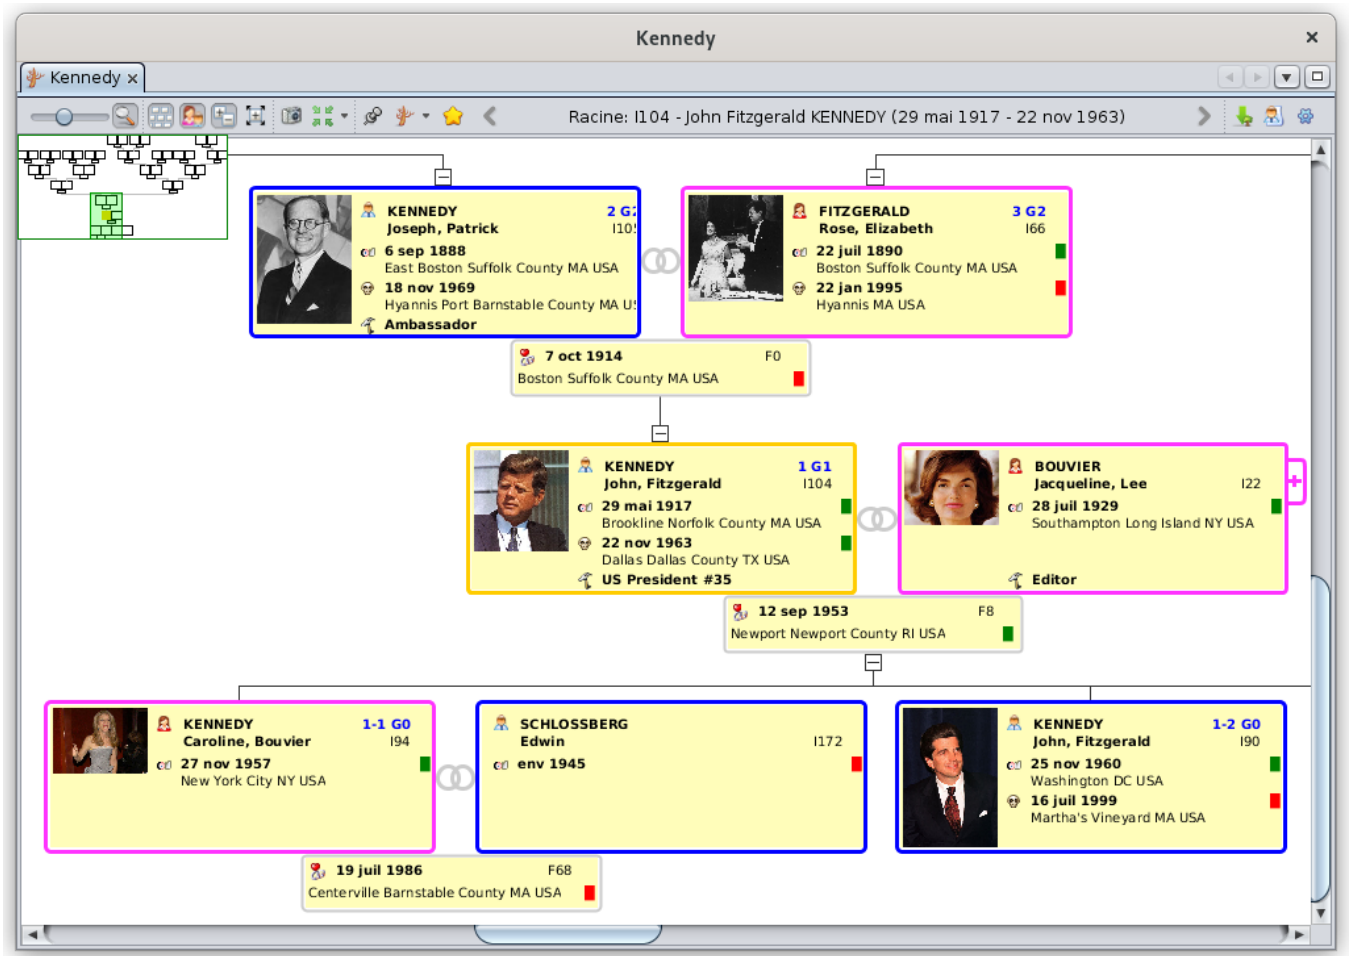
Kennedy

Kennedy ×

Racine: I104 - John Fitzgerald KENNEDY (29 mai 1917 - 22 nov 1963)

KENNEDY
Joseph, Patrick
2 G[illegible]
I10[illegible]
6 sep 1888
East Boston Suffolk County MA USA
18 nov 1969
Hyannis Port Barnstable County MA U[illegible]
Ambassador

FITZGERALD
Rose, Elizabeth
3 G2
I66
22 juil 1890
Boston Suffolk County MA USA
22 jan 1995
Hyannis MA USA

7 oct 1914
F0
Boston Suffolk County MA USA

KENNEDY
John, Fitzgerald
1 G1
I104
29 mai 1917
Brookline Norfolk County MA USA
22 nov 1963
Dallas Dallas County TX USA
US President #35

BOUVIER
Jacqueline, Lee
I22
28 juil 1929
Southampton Long Island NY USA
Editor

12 sep 1953
F8
Newport Newport County RI USA

KENNEDY
Caroline, Bouvier
1-1 G0
I94
27 nov 1957
New York City NY USA

SCHLOSSBERG
Edwin
I172
env 1945

KENNEDY
John, Fitzgerald
1-2 G0
I90
25 nov 1960
Washington DC USA
16 juil 1999
Martha's Vineyard MA USA

19 juil 1986
F68
Centerville Barnstable County MA USA